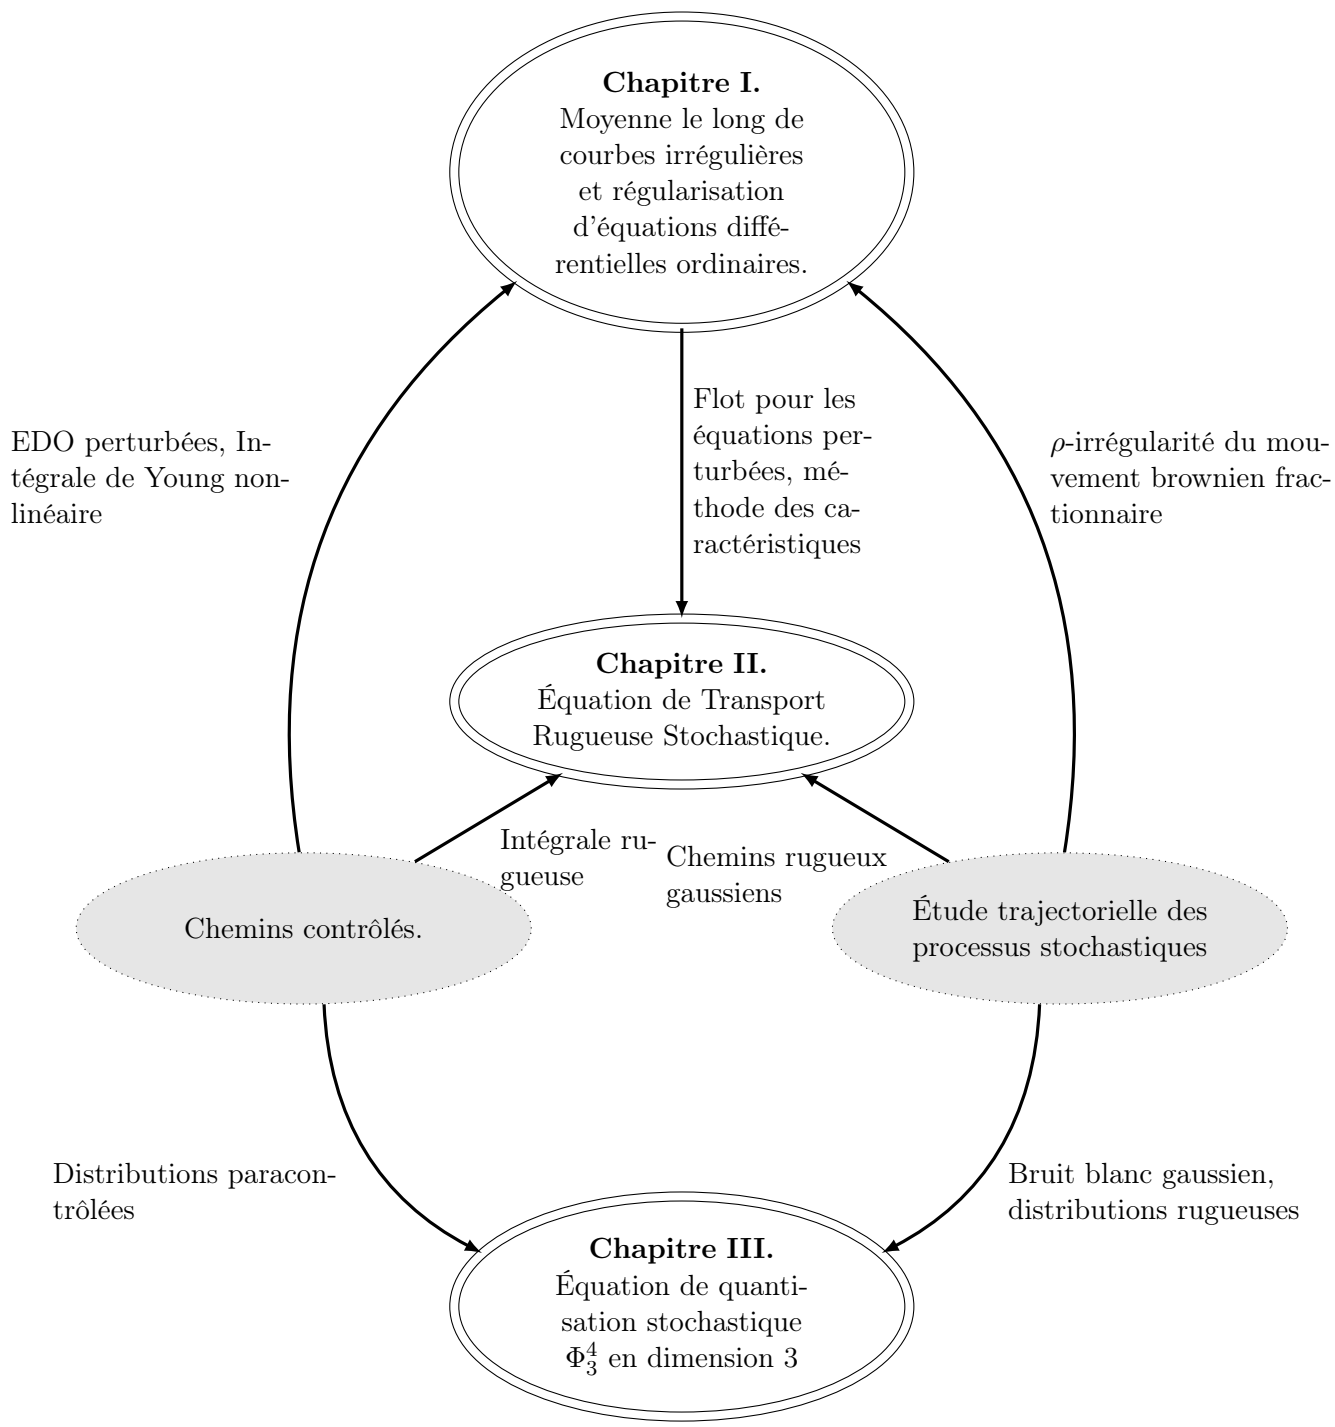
**Chapitre I.**
Moyenne le long de courbes irrégulières et régularisation d'équations différentielles ordinaires.

EDO perturbées, Intégrale de Young nonlinéaire

Flot pour les équations perturbées, méthode des caractéristiques

$\rho$-irrégularité du mouvement brownien fractionnaire

**Chapitre II.**
Équation de Transport Rugueuse Stochastique.

Intégrale rugueuse

Chemins rugueux gaussiens

Chemins contrôlés.

Étude trajectorielle des processus stochastiques

Distributions paracontrôlées

Bruit blanc gaussien, distributions rugueuses

**Chapitre III.**
Équation de quantisation stochastique $\Phi_3^4$ en dimension 3